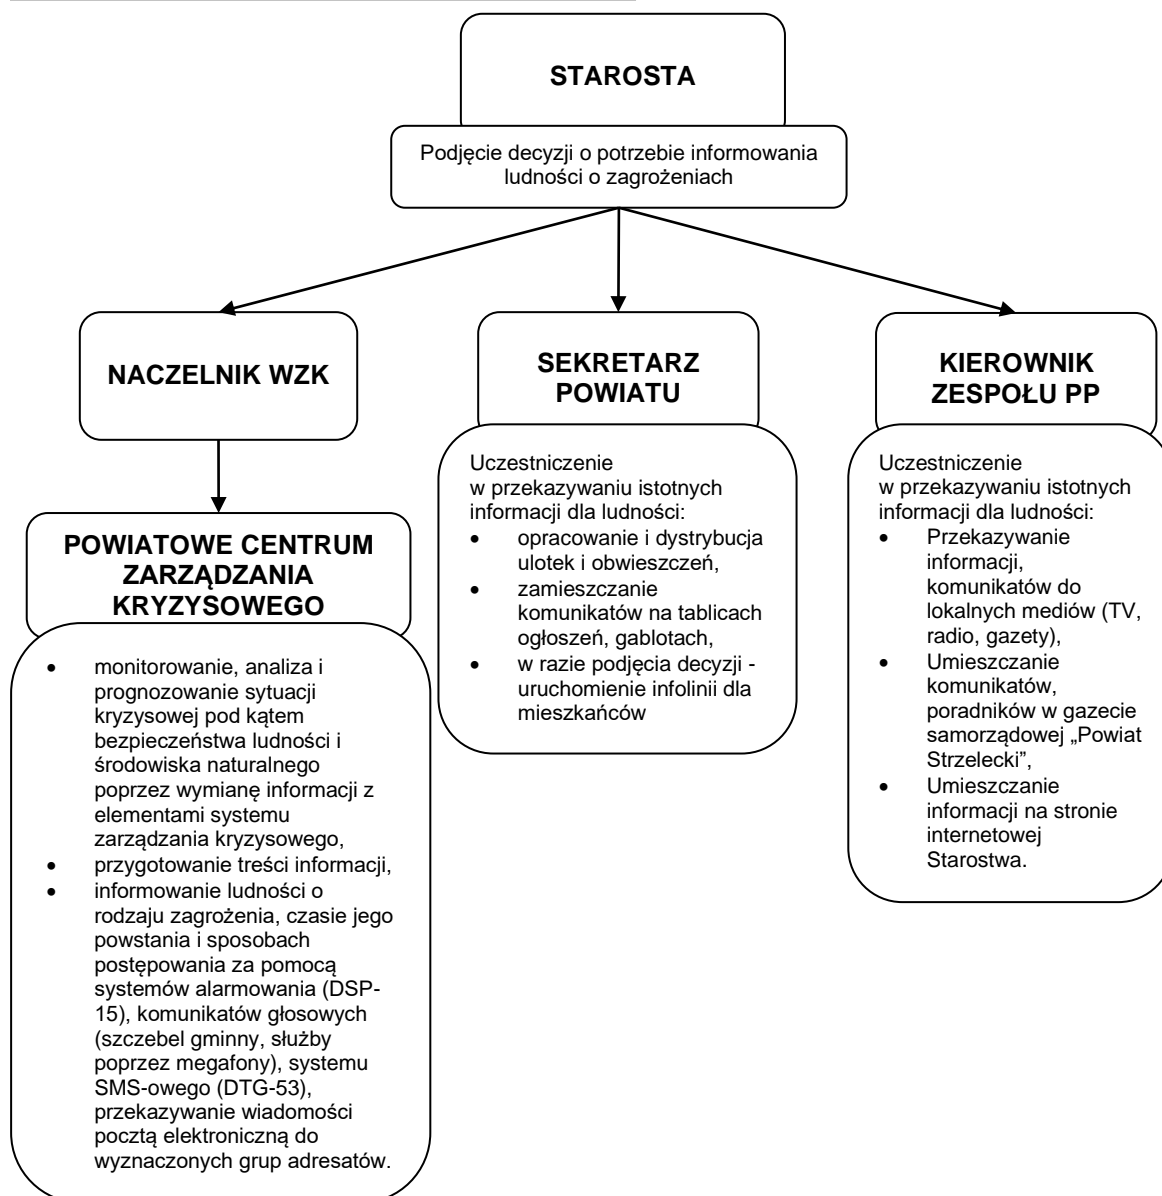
STAROSTA

Podjęcie decyzji o potrzebie informowania ludności o zagrożeniach

NACZELNIK WZK

SEKRETARZ POWIATU

KIEROWNIK ZESPOŁU PP

POWIATOWE CENTRUM ZARZĄDZANIA KRYZYSOWEGO

- monitorowanie, analiza i prognozowanie sytuacji kryzysowej pod kątem bezpieczeństwa ludności i środowiska naturalnego poprzez wymianę informacji z elementami systemu zarządzania kryzysowego,
- przygotowanie treści informacji,
- informowanie ludności o rodzaju zagrożenia, czasie jego powstania i sposobach postępowania za pomocą systemów alarmowania (DSP-15), komunikatów głosowych (szczebel gminny, służby poprzez megafony), systemu SMS-owego (DTG-53), przekazywanie wiadomości pocztą elektroniczną do wyznaczonych grup adresatów.

Uczestniczenie w przekazywaniu istotnych informacji dla ludności:
- opracowanie i dystrybucja ulotek i obwieszczeń,
- zamieszczanie komunikatów na tablicach ogłoszeń, gablotach,
- w razie podjęcia decyzji - uruchomienie infolinii dla mieszkańców

Uczestniczenie w przekazywaniu istotnych informacji dla ludności:
- Przekazywanie informacji, komunikatów do lokalnych mediów (TV, radio, gazety),
- Umieszczanie komunikatów, poradników w gazecie samorządowej „Powiat Strzelecki”,
- Umieszczanie informacji na stronie internetowej Starostwa.